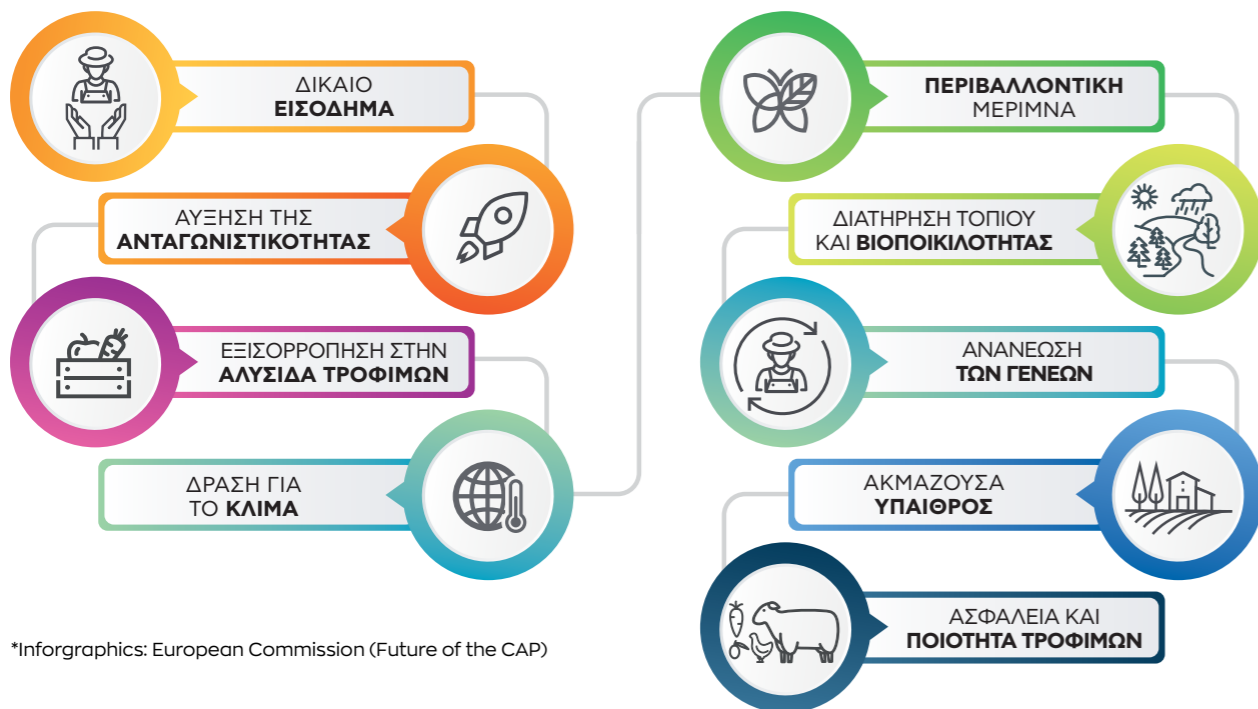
ΔΙΚΑΙΟ
ΕΙΣΟΔΗΜΑ

ΑΥΞΗΣΗ ΤΗΣ
ΑΝΤΑΓΩΝΙΣΤΙΚΟΤΗΤΑΣ

ΕΞΙΣΟΡΡΟΠΗΣΗ ΣΤΗΝ
ΑΛΥΣΙΔΑ ΤΡΟΦΙΜΩΝ

ΔΡΑΣΗ ΓΙΑ
ΤΟ ΚΛΙΜΑ

*Inforgraphics: European Commission (Future of the CAP)

ΠΕΡΙΒΑΛΛΟΝΤΙΚΗ
ΜΕΡΙΜΝΑ

ΔΙΑΤΗΡΗΣΗ ΤΟΠΙΟΥ
ΚΑΙ ΒΙΟΠΟΙΚΙΛΟΤΗΤΑΣ

ΑΝΑΝΕΩΣΗ
ΤΩΝ ΓΕΝΕΩΝ

ΑΚΜΑΖΟΥΣΑ
ΥΠΑΙΘΡΟΣ

ΑΣΦΑΛΕΙΑ ΚΑΙ
ΠΟΙΟΤΗΤΑ ΤΡΟΦΙΜΩΝ